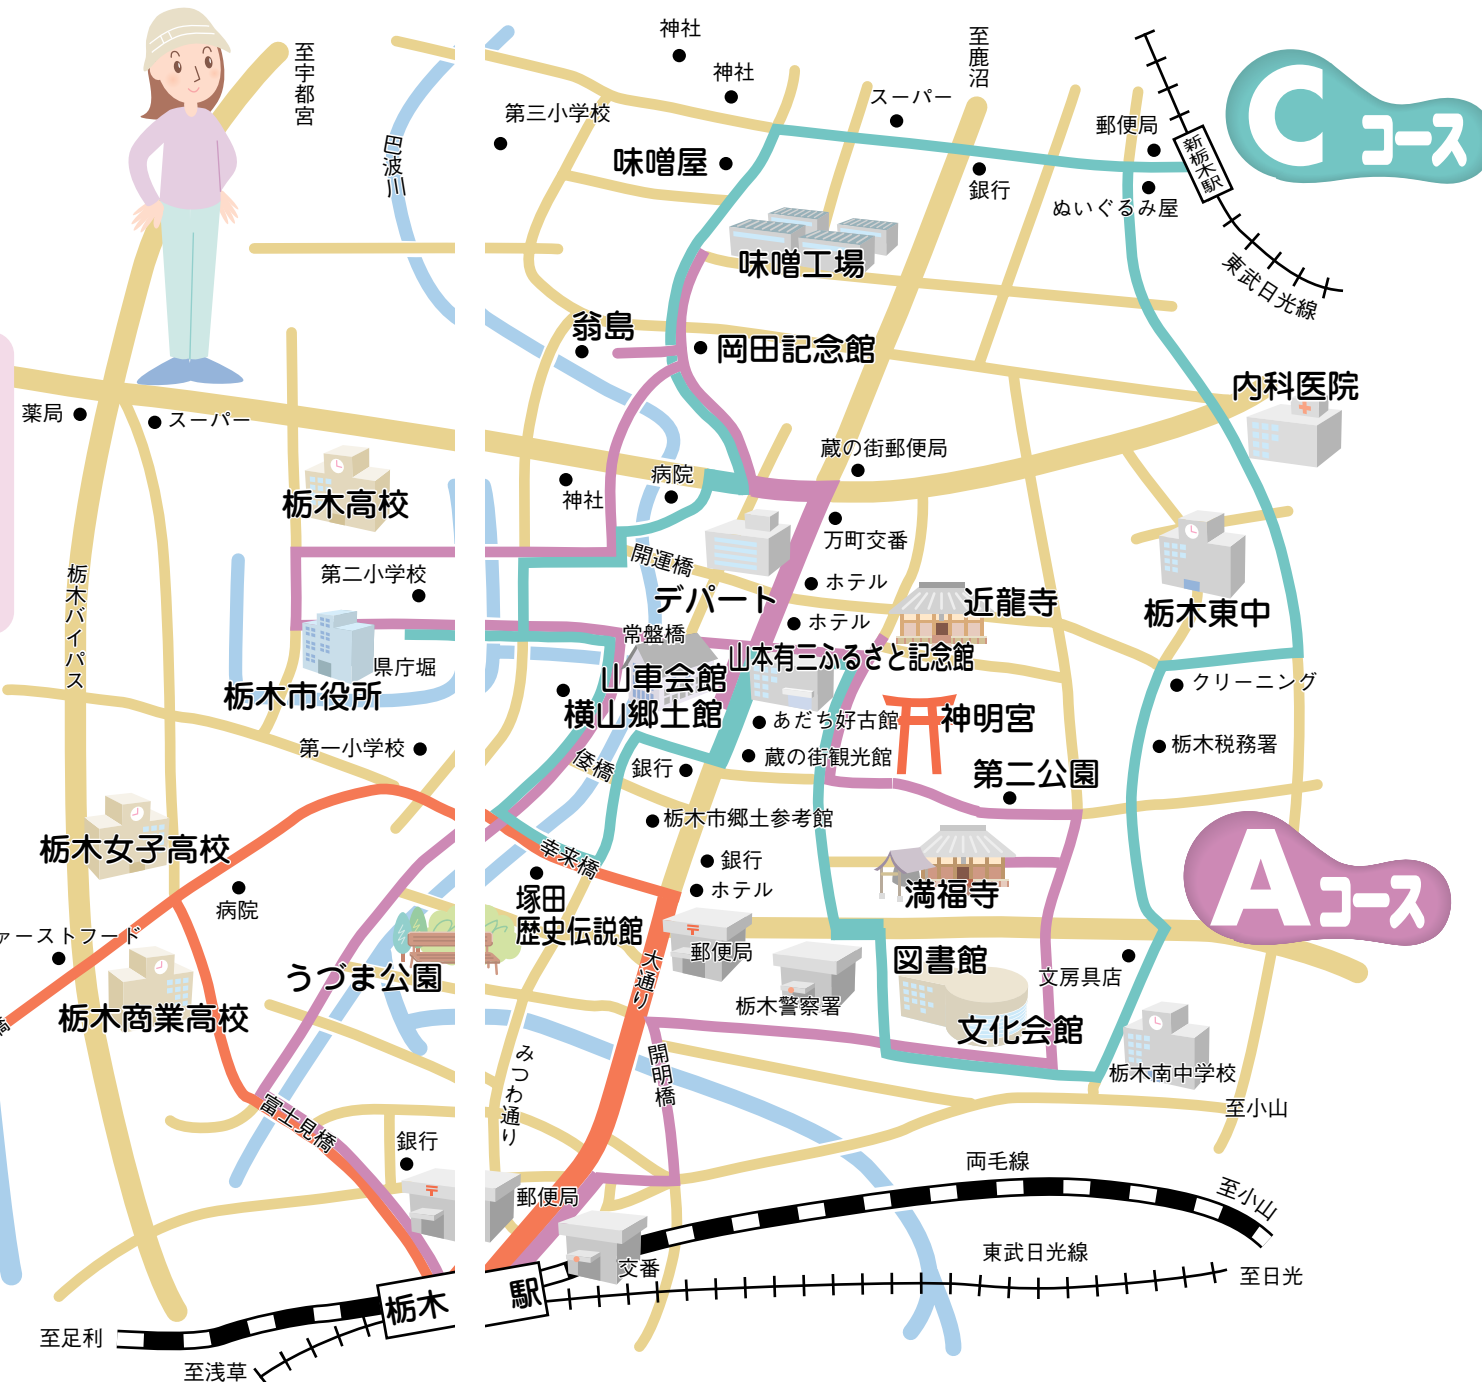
至宇都宮

巴波川

薬局
スーパー
栃木高校
第二小学校
栃木市役所
県庁堀
第一小学校
栃木バイパス
栃木女子高校
病院
ァーストフード
栃木商業高校
うづま公園
富士見橋
銀行
至足利
至浅草
栃木

神社
神社
至鹿沼
スーパー
第三小学校
味噌屋
郵便局
新栃木駅
銀行
ぬいぐるみ屋
東武日光線
Cコース
味噌工場
翁島
岡田記念館
内科医院
蔵の街郵便局
神社
病院
万町交番
開運橋
ホテル
デパート
近龍寺
栃木東中
ホテル
常盤橋
山本有三ふるさと記念館
山車会館
横山郷土館
あだち好古館
神明宮
クリーニング
栃木税務署
倭橋
銀行
蔵の街観光館
第二公園
栃木市郷土参考館
幸来橋
銀行
ホテル
満福寺
Aコース
塚田歴史伝説館
大通り
郵便局
図書館
文房具店
栃木警察署
文化会館
開明橋
みつわ通り
栃木南中学校
至小山
両毛線
至小山
郵便局
交番
東武日光線
駅
至日光